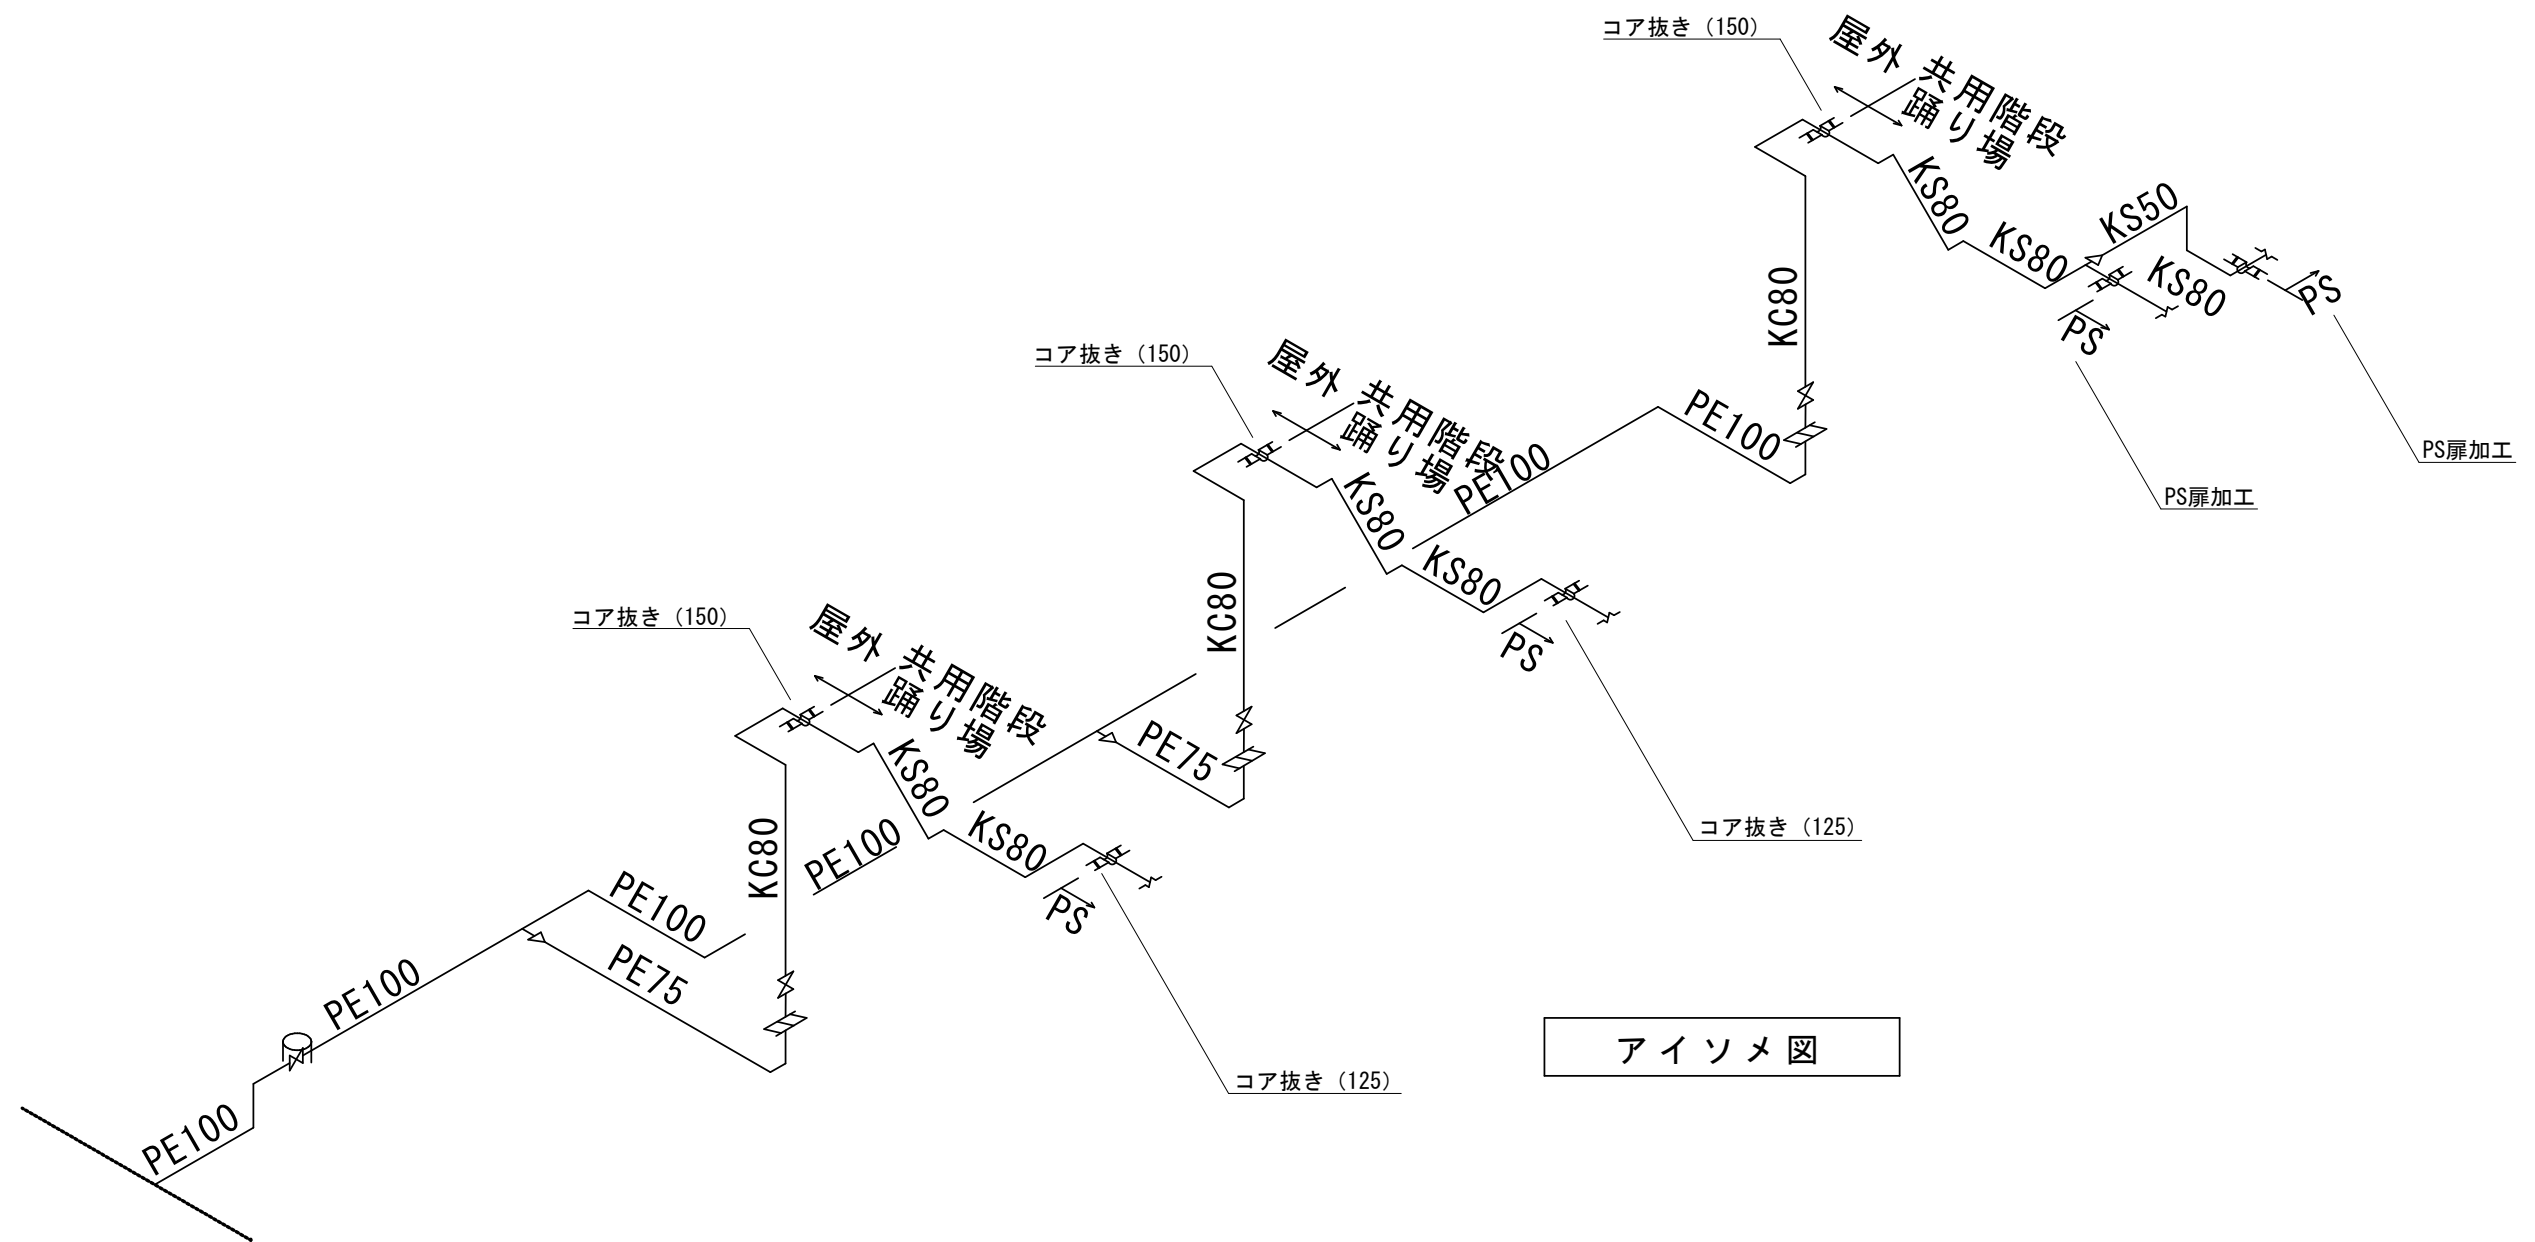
コア抜き（150）

屋外 共用階段 踊り場

KS80

KS80

KS50

KS80

PS

PS

KC80

PS扉加工

PS扉加工

PE100

コア抜き（150）

屋外 共用階段 踊り場

PE100

KS80

KS80

PS

KC80

PE75

コア抜き（125）

コア抜き（150）

屋外 共用階段 踊り場

KS80

KS80

PE100

KC80

PS

PE100

PE75

PE100

PE100

コア抜き（125）

アイソメ図